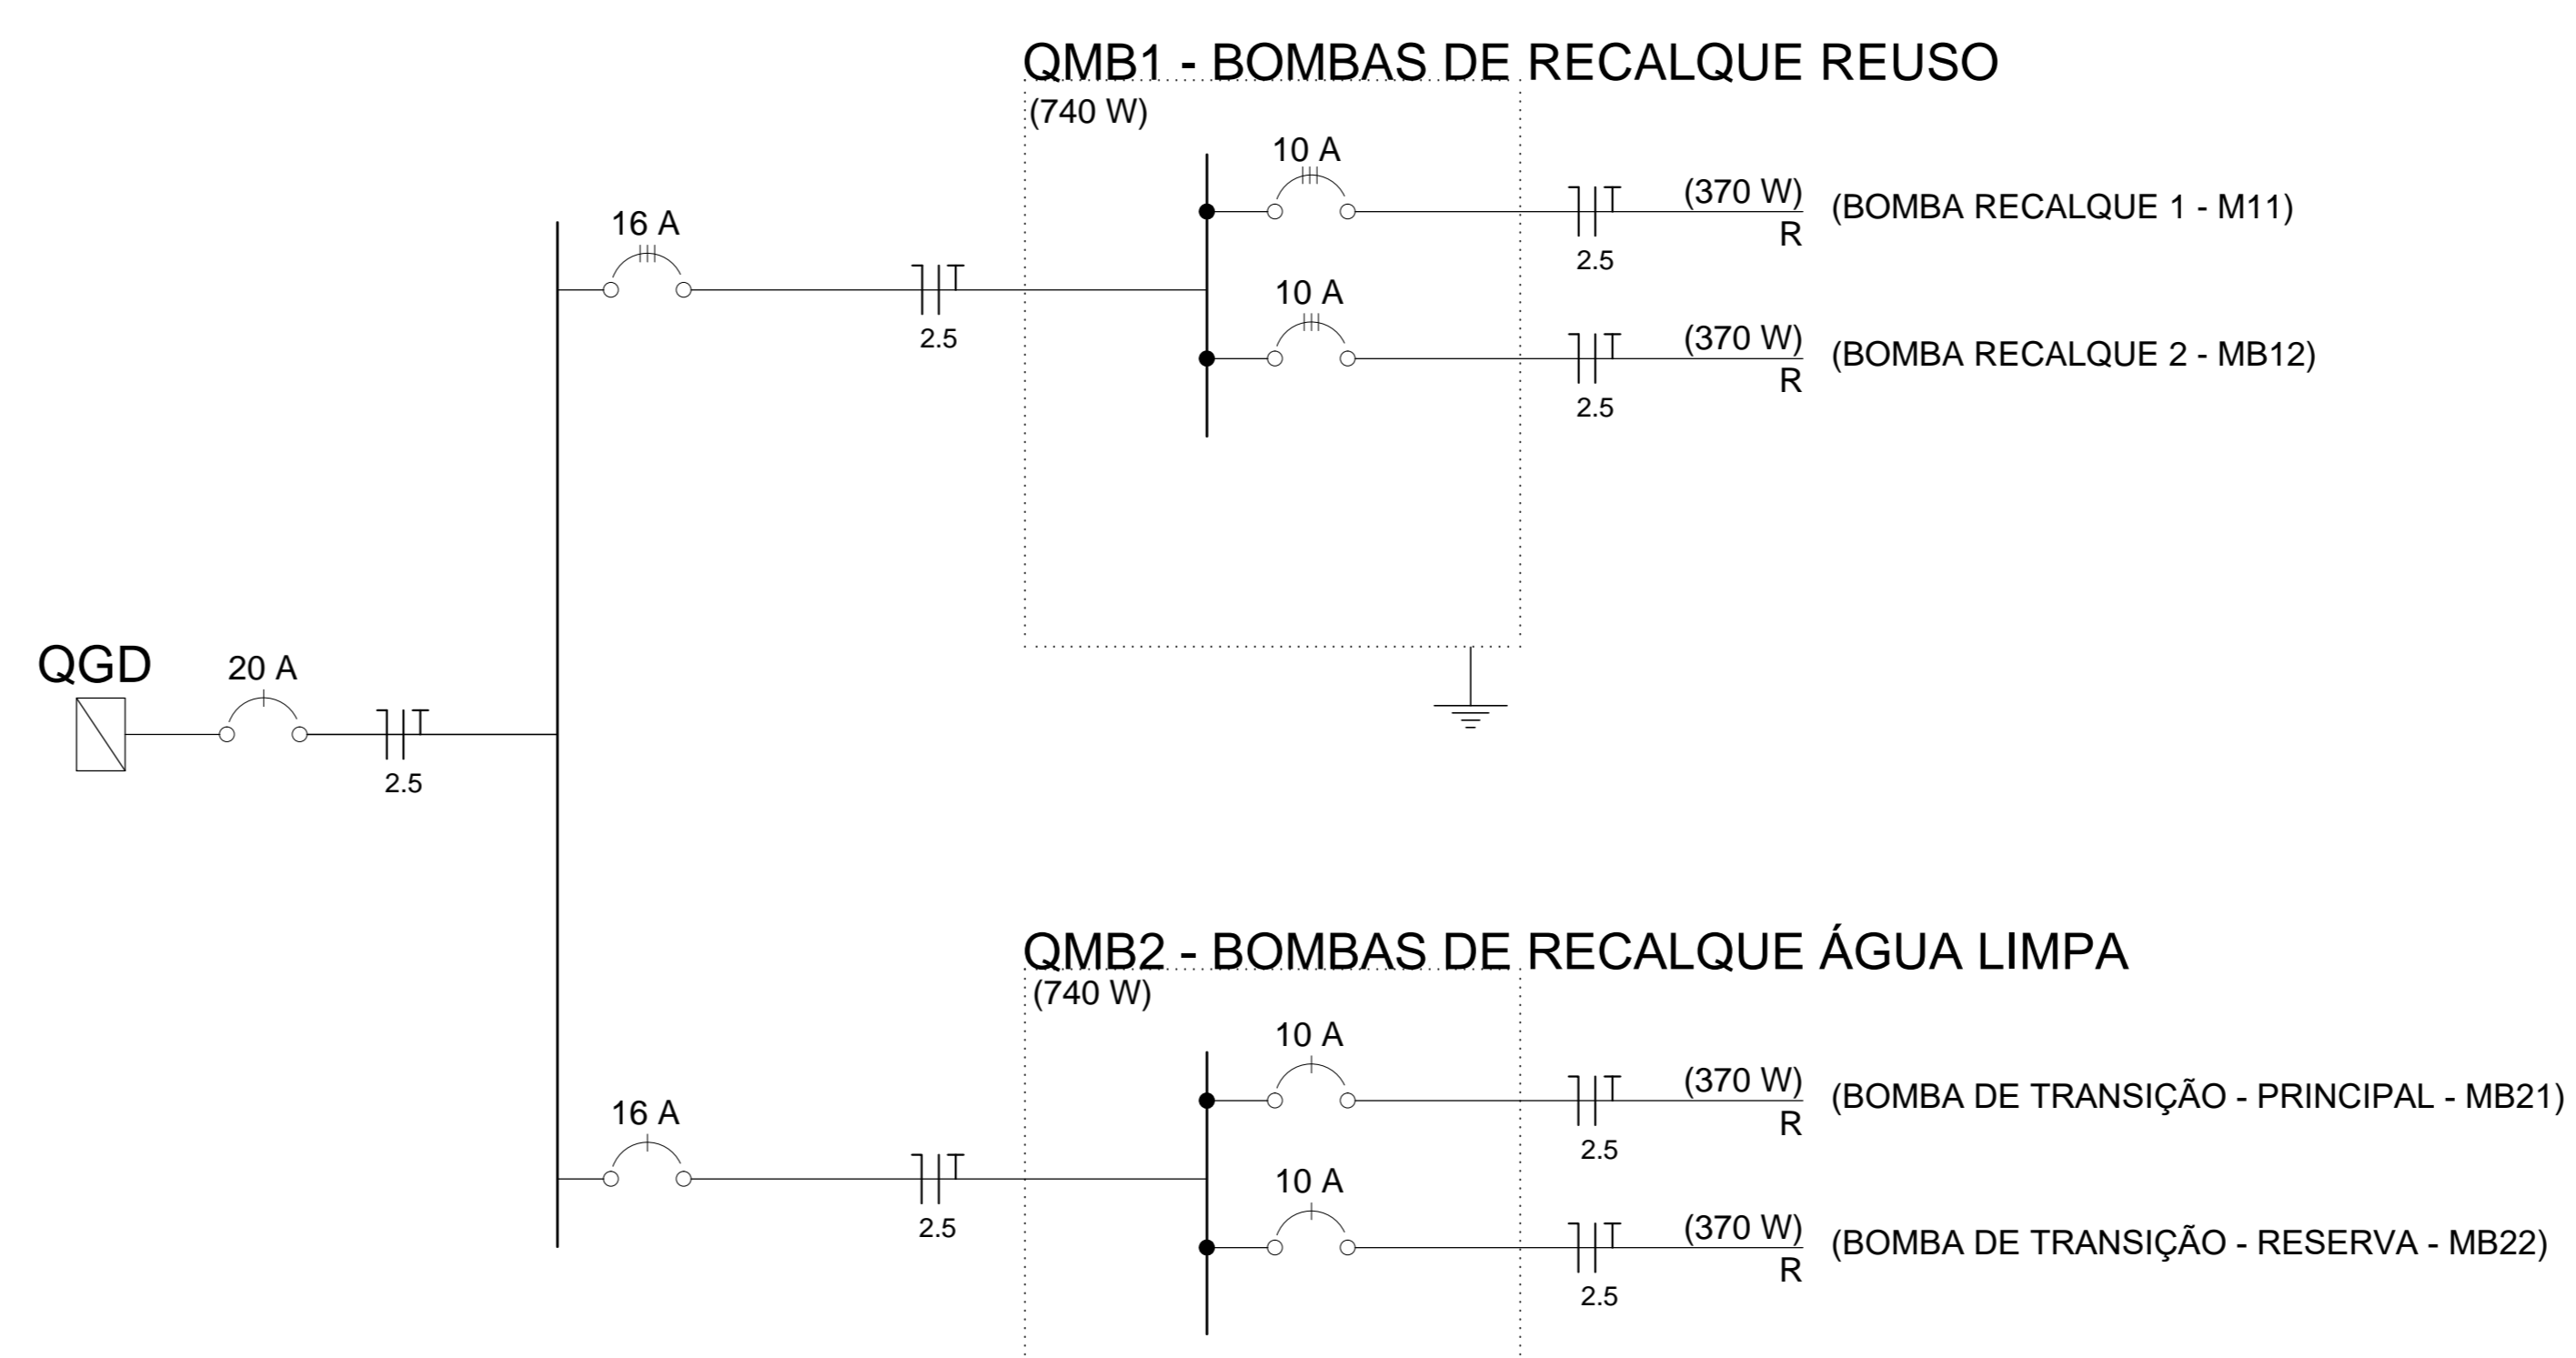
QMB1 - BOMBAS DE RECALQUE REUSO
(740 W)

10 A
(370 W)
R
(BOMBA RECALQUE 1 - M11)
2.5

16 A
2.5

10 A
(370 W)
R
(BOMBA RECALQUE 2 - MB12)
2.5

QGD
20 A
2.5

QMB2 - BOMBAS DE RECALQUE ÁGUA LIMPA
(740 W)

10 A
(370 W)
R
(BOMBA DE TRANSIÇÃO - PRINCIPAL - MB21)
2.5

16 A
2.5

10 A
(370 W)
R
(BOMBA DE TRANSIÇÃO - RESERVA - MB22)
2.5